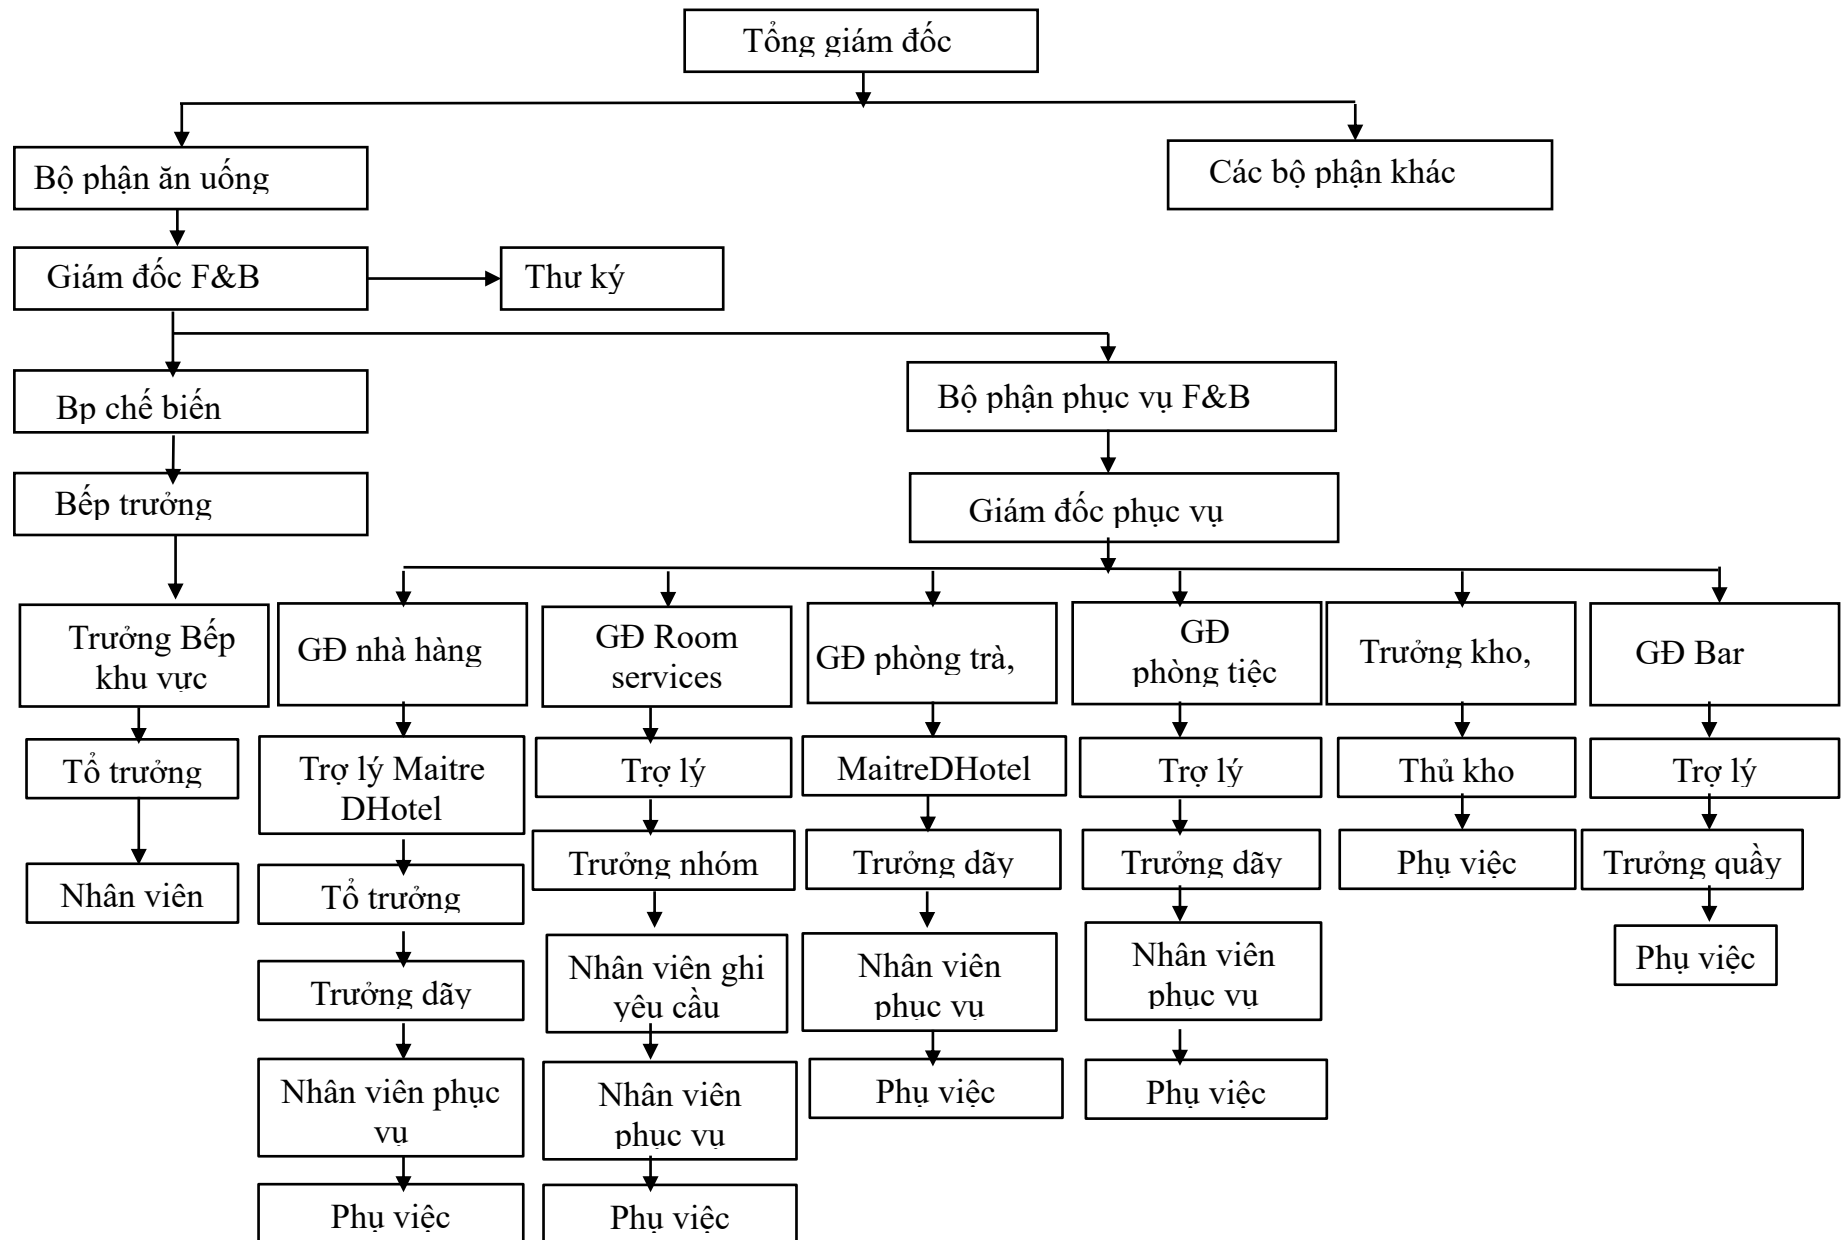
Tổng giám đốc

Bộ phận ăn uống

Các bộ phận khác

Giám đốc F&B

Thư ký

Bp chế biến

Bộ phận phục vụ F&B

Bếp trưởng

Giám đốc phục vụ

Trưởng Bếp khu vực

Tổ trưởng

Nhân viên

GĐ nhà hàng

Trợ lý Maitre DHotel

Tổ trưởng

Trưởng dãy

Nhân viên phục vụ

Phụ việc

GĐ Room services

Trợ lý

Trưởng nhóm

Nhân viên ghi yêu cầu

Nhân viên phục vụ

Phụ việc

GĐ phòng trà,

MaitreDHotel

Trưởng dãy

Nhân viên phục vụ

Phụ việc

GĐ phòng tiệc

Trợ lý

Trưởng dãy

Nhân viên phục vụ

Phụ việc

Trưởng kho,

Thủ kho

Phụ việc

GĐ Bar

Trợ lý

Trưởng quầy

Phụ việc